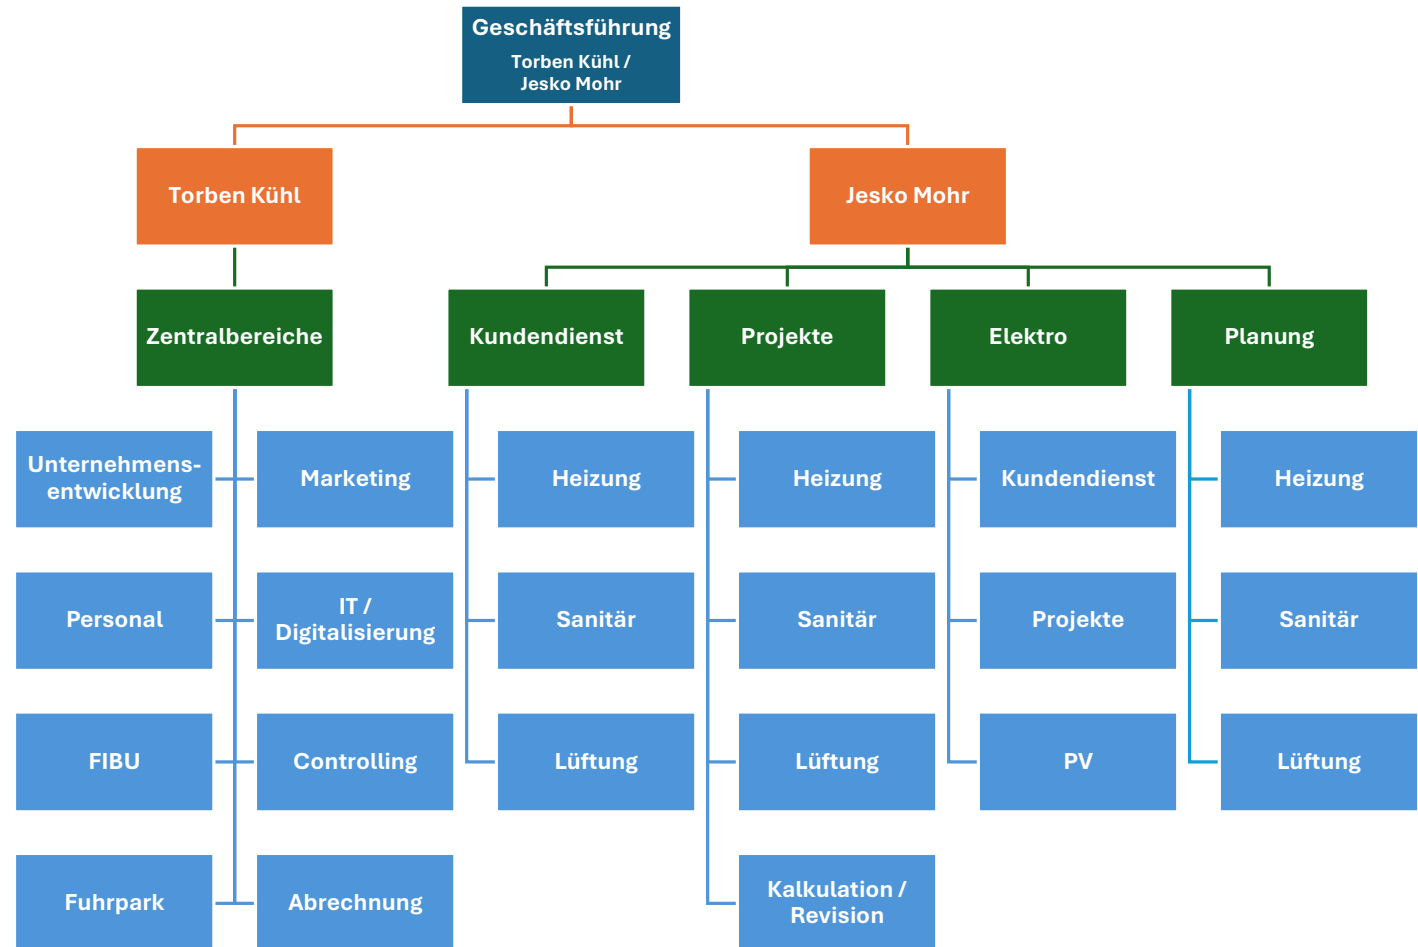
Geschäftsführung
Torben Kühl / Jesko Mohr

Torben Kühl

Jesko Mohr

Zentralbereiche

Kundendienst

Projekte

Elektro

Planung

Unternehmensentwicklung

Marketing

Personal

IT / Digitalisierung

FIBU

Controlling

Fuhrpark

Abrechnung

Heizung

Sanitär

Lüftung

Heizung

Sanitär

Lüftung

Kalkulation / Revision

Kundendienst

Projekte

PV

Heizung

Sanitär

Lüftung